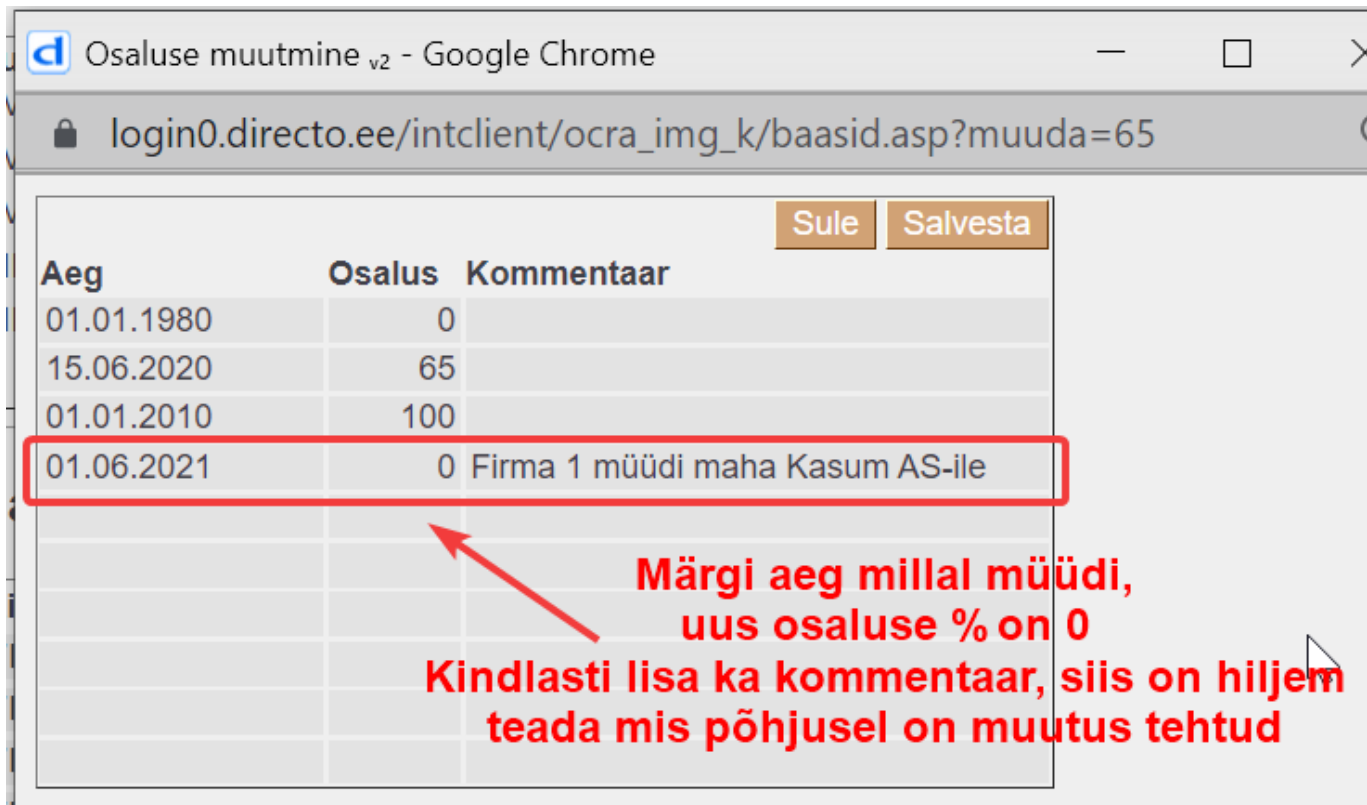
Osaluse muutmine v2 - Google Chrome

login0.directo.ee/intclient/ocra_img_k/baasid.asp?muuda=65

Sule Salvesta

| Aeg | Osalus | Kommentaar |
|---|---|---|
| 01.01.1980 | 0 | |
| 15.06.2020 | 65 | |
| 01.01.2010 | 100 | |
| 01.06.2021 | 0 | Firma 1 müüdi maha Kasum AS-ile |

Märgi aeg millal müüdi, uus osaluse % on 0
Kindlasti lisa ka kommentaar, siis on hiljem teada mis põhjusel on muutus tehtud